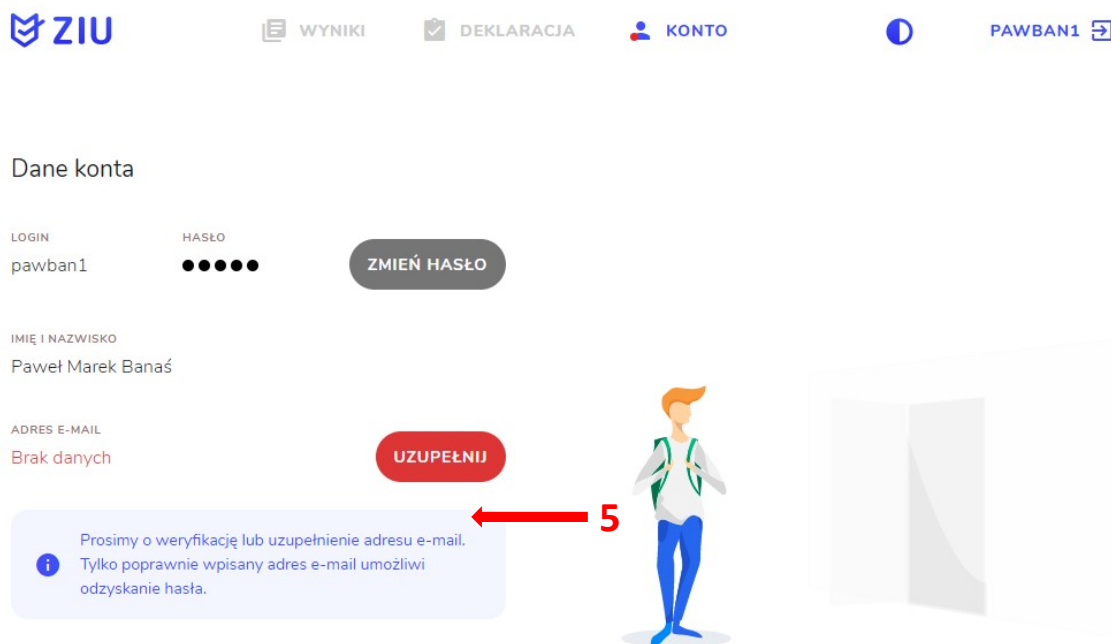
ZIU

WYNIKI DEKLARACJA KONTO PAWBAN1

Dane konta

LOGIN
pawban1

HASŁO
●●●●●

ZMIEŃ HASŁO

IMIĘ I NAZWISKO
Paweł Marek Banaś

ADRES E-MAIL
Brak danych

UZUPEŁNIJ

Prosimy o weryfikację lub uzupełnienie adresu e-mail. Tylko poprawnie wpisany adres e-mail umożliwi odzyskanie hasła.

5